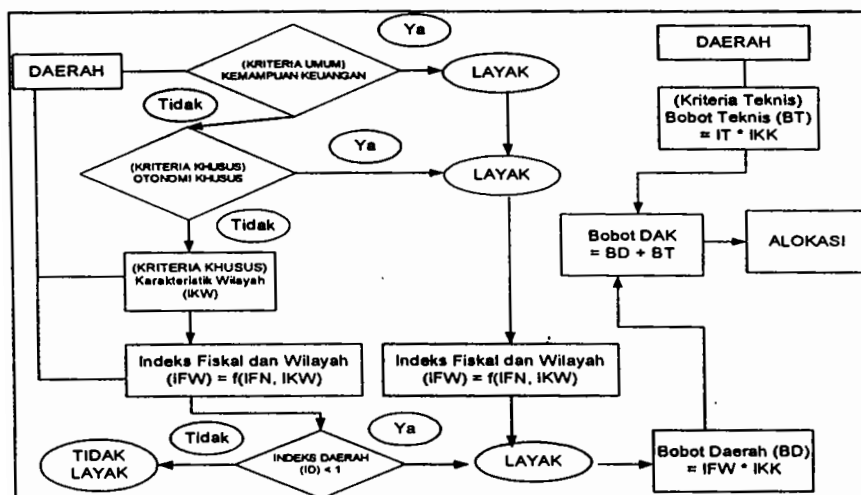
DAERAH

(KRITERIA UMUM) KEMAMPUAN KEUANGAN

Ya

LAYAK

Tidak

(KRITERIA KHUSUS) OTONOMI KHUSUS

Ya

LAYAK

Tidak

(KRITERIA KHUSUS) Karakteristik Wilayah (IKW)

Indeks Fiskal dan Wilayah (IFW) = f(IFN, IKW)

Indeks Fiskal dan Wilayah (IFW) = f(IFN, IKW)

Tidak

INDEKS DAERAH (ID) < 1

Ya

TIDAK LAYAK

LAYAK

DAERAH

(Kriteria Teknis) Bobot Teknis (BT) = IT * IKK

Bobot DAK = BD + BT

ALOKASI

Bobot Daerah (BD) = IFW * IKK